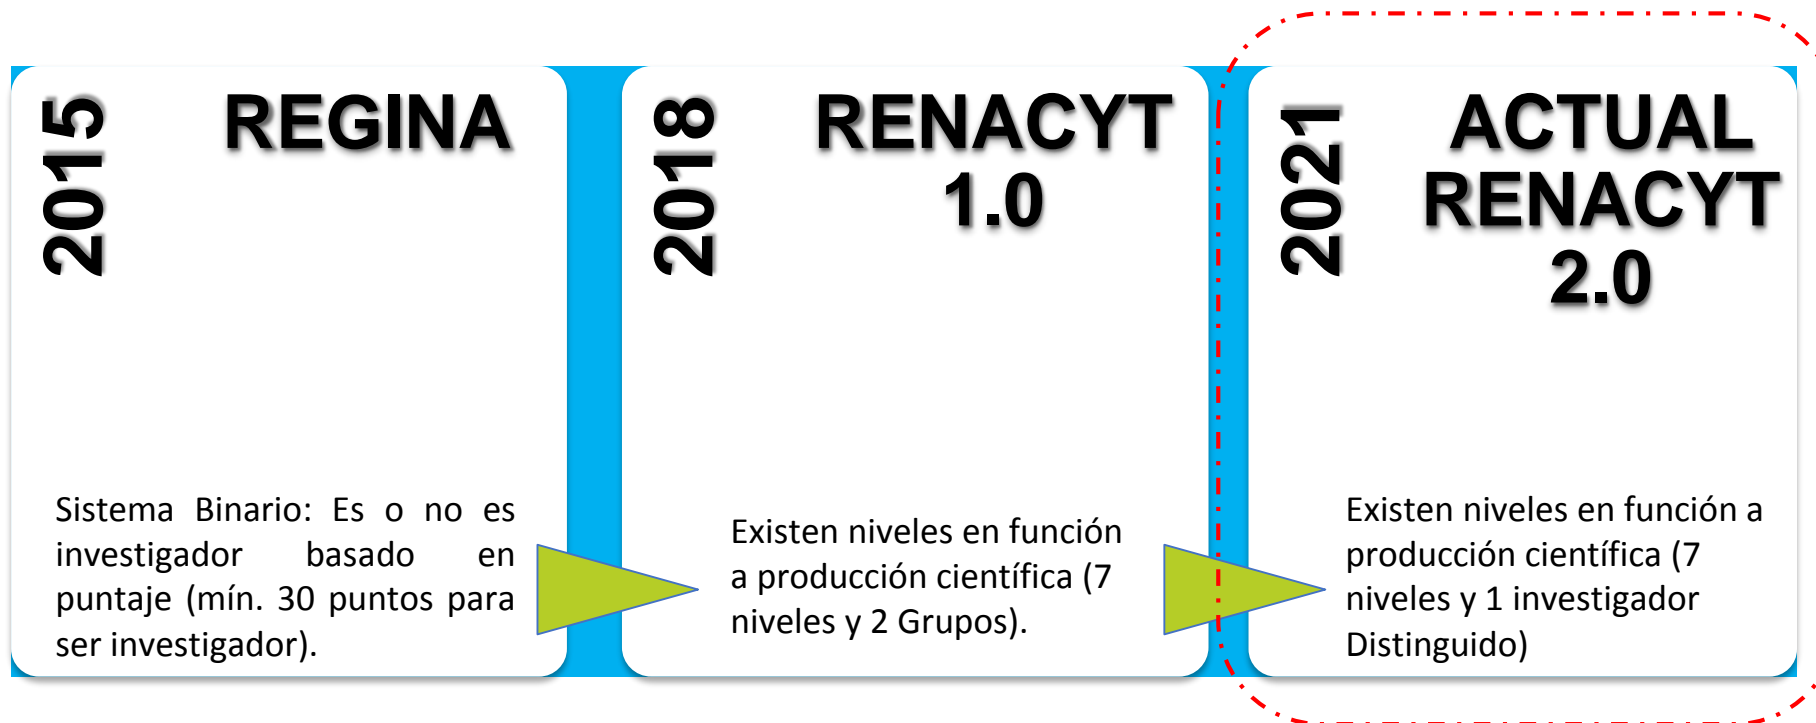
2015

REGINA

Sistema Binario: Es o no es investigador basado en puntaje (mín. 30 puntos para ser investigador).

2018

RENACYT 1.0

Existen niveles en función a producción científica (7 niveles y 2 Grupos).

2021

ACTUAL RENACYT 2.0

Existen niveles en función a producción científica (7 niveles y 1 investigador Distinguido)